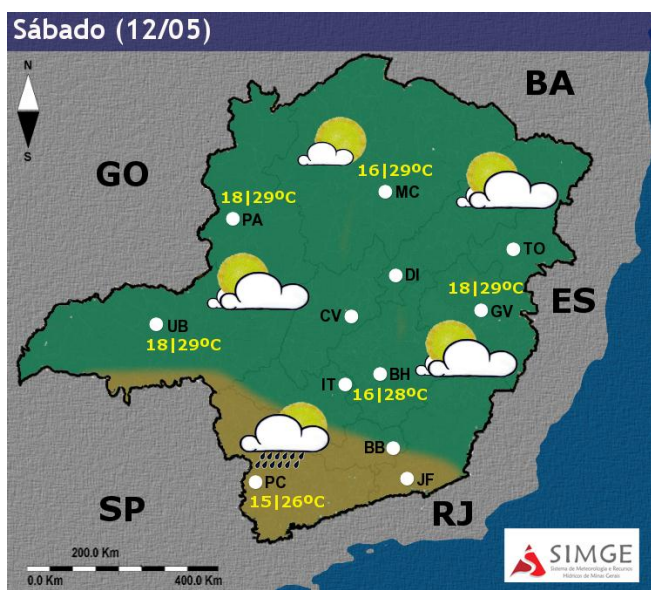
Sábado (12/05)

N
S

BA
GO
ES
SP
RJ

16|29ºC
MC
18|29ºC
PA
TO
DI
18|29ºC
GV
CV
UB
18|29ºC
IT
BH
16|28ºC
BB
JF
PC
15|26ºC

200.0 Km
0.0 Km
400.0 Km

SIMGE
Sistema de Meteorologia e Recursos Hídricos de Minas Gerais